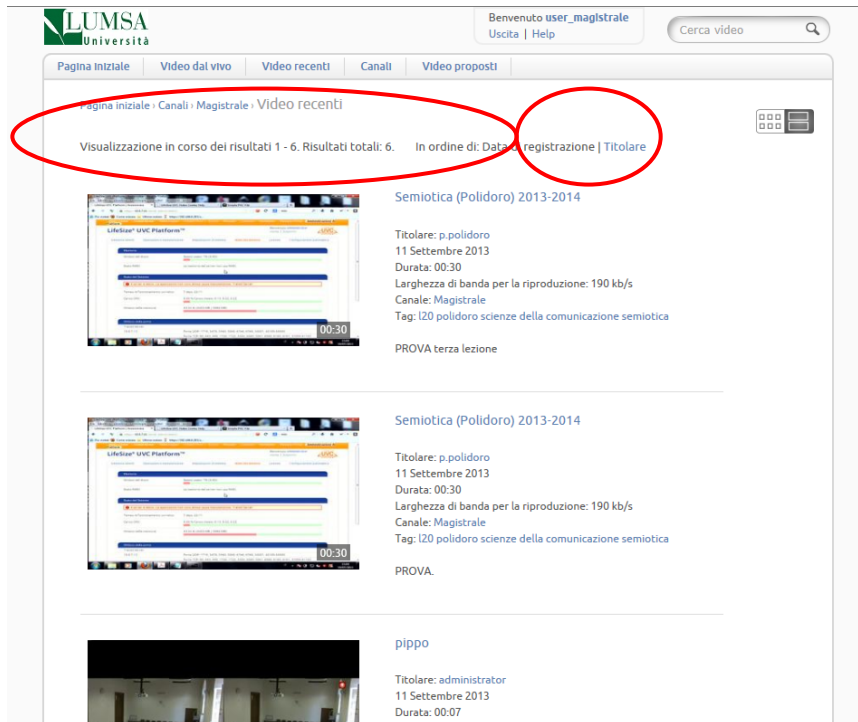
LUMSA
Università

Benvenuto user_magistrale
Uscita | Help

Cerca video

Pagina iniziale | Video dal vivo | Video recenti | Canali | Video proposti

Pagina iniziale › Canali › Magistrale › Video recenti

Visualizzazione in corso dei risultati 1 - 6. Risultati totali: 6. In ordine di: Data di registrazione | Titolare

LifeSize® UVC Platform™

00:30

Semiotica (Polidoro) 2013-2014

Titolare: p.polidoro
11 Settembre 2013
Durata: 00:30
Larghezza di banda per la riproduzione: 190 kb/s
Canale: Magistrale
Tag: l20 polidoro scienze della comunicazione semiotica

PROVA terza lezione

LifeSize® UVC Platform™

00:30

Semiotica (Polidoro) 2013-2014

Titolare: p.polidoro
11 Settembre 2013
Durata: 00:30
Larghezza di banda per la riproduzione: 190 kb/s
Canale: Magistrale
Tag: l20 polidoro scienze della comunicazione semiotica

PROVA.

pippo

Titolare: administrator
11 Settembre 2013
Durata: 00:07